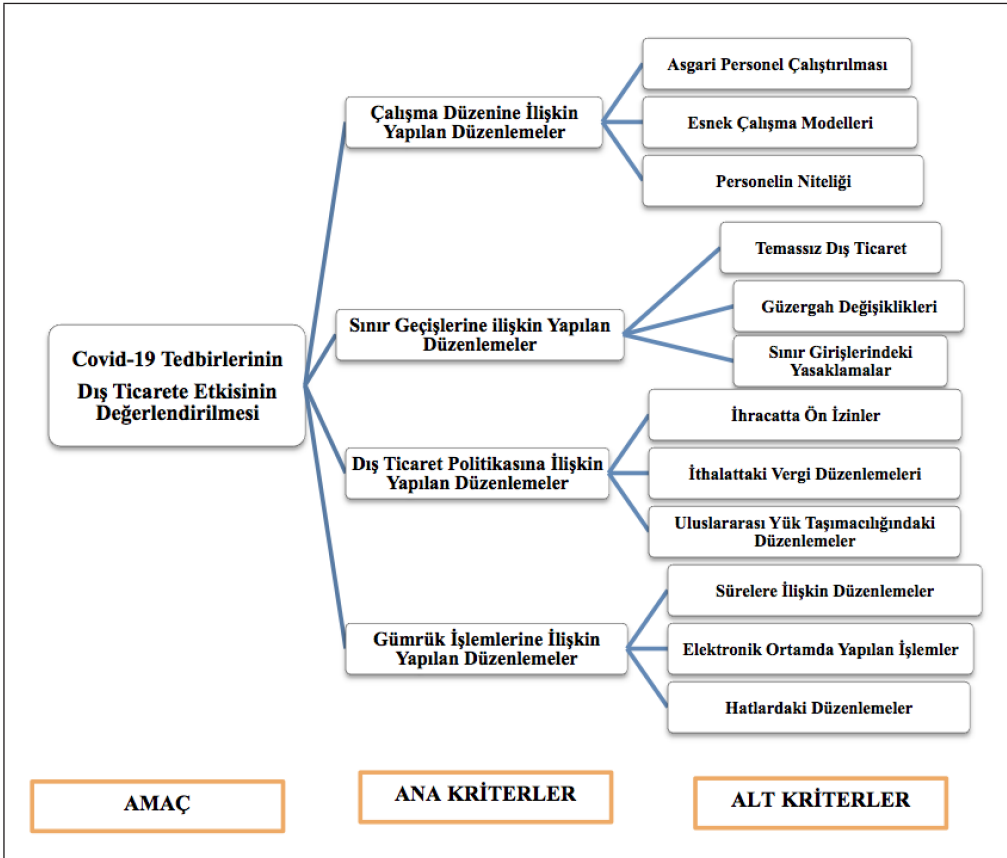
Covid-19 Tedbirlerinin Dış Ticarete Etkisinin Değerlendirilmesi

Çalışma Düzenine İlişkin Yapılan Düzenlemeler

Asgari Personel Çalıştırılması

Esnek Çalışma Modelleri

Personelin Niteliği

Sınır Geçişlerine ilişkin Yapılan Düzenlemeler

Temassız Dış Ticaret

Güzergah Değişiklikleri

Sınır Girişlerindeki Yasaklamalar

Dış Ticaret Politikasına İlişkin Yapılan Düzenlemeler

İhracatta Ön İzinler

İthalattaki Vergi Düzenlemeleri

Uluslararası Yük Taşımacılığındaki Düzenlemeler

Gümrük İşlemlerine İlişkin Yapılan Düzenlemeler

Sürelere İlişkin Düzenlemeler

Elektronik Ortamda Yapılan İşlemler

Hatlardaki Düzenlemeler

AMAÇ

ANA KRİTERLER

ALT KRİTERLER